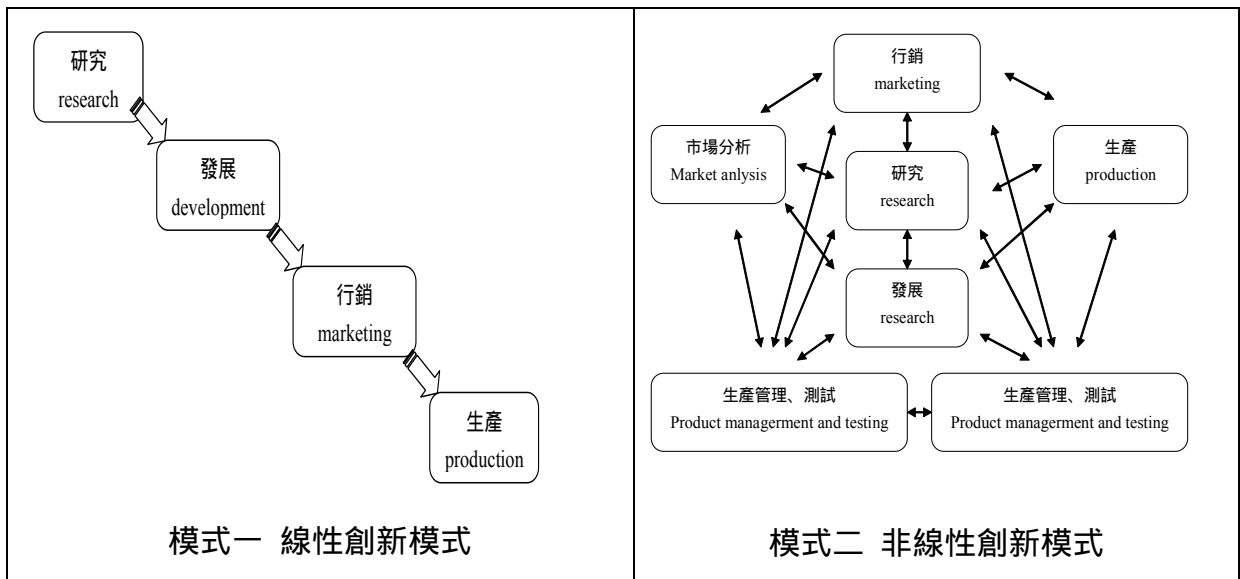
研究
research

發展
development

行銷
marketing

生產
production

模式一 線性創新模式

行銷
marketing

市場分析
Market anlysis

研究
research

生產
production

發展
research

生產管理、測試
Product managerment and testing

生產管理、測試
Product managerment and testing

模式二 非線性創新模式